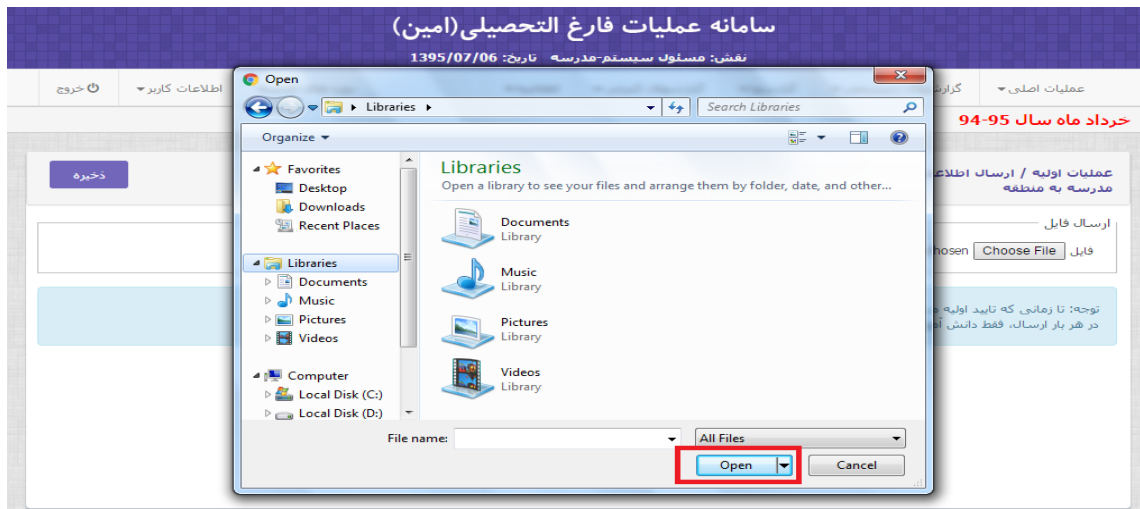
سامانه عملیات فارغ التحصیلی(امین)

نقش: مسئول سیستم-مدرسه تاریخ: 1395/07/06

عملیات اصلی ▾ گزارش

اطلاعات کاربر ▾ خروج

خرداد ماه سال 95-94

ذخیره

عملیات اولیه / ارسال اطلاع
مدرسه به منطقه

ارسال فایل

فایل Choose File hosen

توجه: تا زمانی که تایید اولیه
در هر بار ارسال، فقط دانش آ

Open

Libraries ▸

Search Libraries

Organize ▾

Favorites
Desktop
Downloads
Recent Places

Libraries
Documents
Music
Pictures
Videos

Computer
Local Disk (C:)
Local Disk (D:)

Libraries
Open a library to see your files and arrange them by folder, date, and other...

Documents
Library

Music
Library

Pictures
Library

Videos
Library

File name:

All Files

Open

Cancel